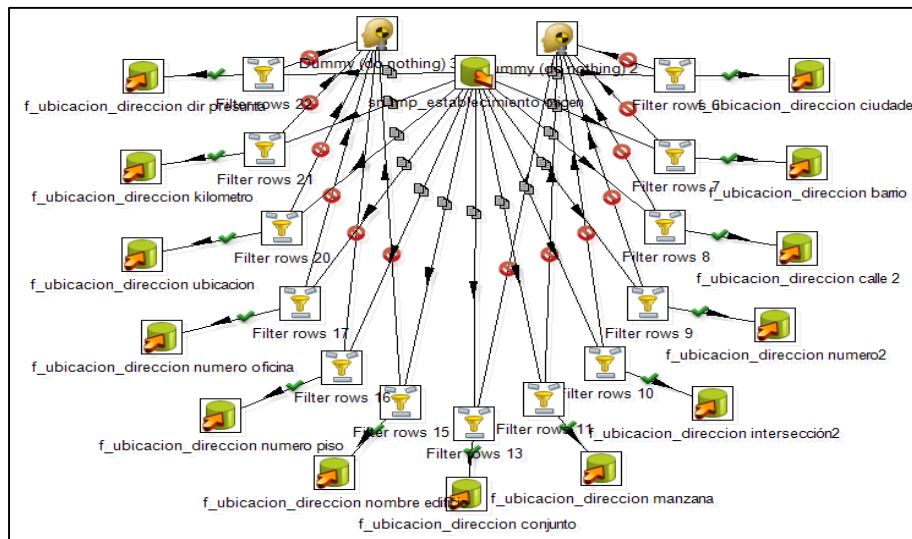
Dummy (do nothing) 3
Dummy (do nothing) 2
sn_tmp_establecimiento_origen
f_ubicacion_direccion dir presenta
Filter rows 22
Filter rows 6
f_ubicacion_direccion ciudad
f_ubicacion_direccion kilometro
Filter rows 21
Filter rows 7
f_ubicacion_direccion barrio
f_ubicacion_direccion ubicacion
Filter rows 20
Filter rows 8
f_ubicacion_direccion calle 2
Filter rows 17
Filter rows 9
f_ubicacion_direccion numero oficina
f_ubicacion_direccion numero2
Filter rows 16
Filter rows 10
f_ubicacion_direccion numero piso
Filter rows 15
Filter rows 11
f_ubicacion_direccion intersección2
Filter rows 13
f_ubicacion_direccion nombre edificio
f_ubicacion_direccion manzana
f_ubicacion_direccion conjunto